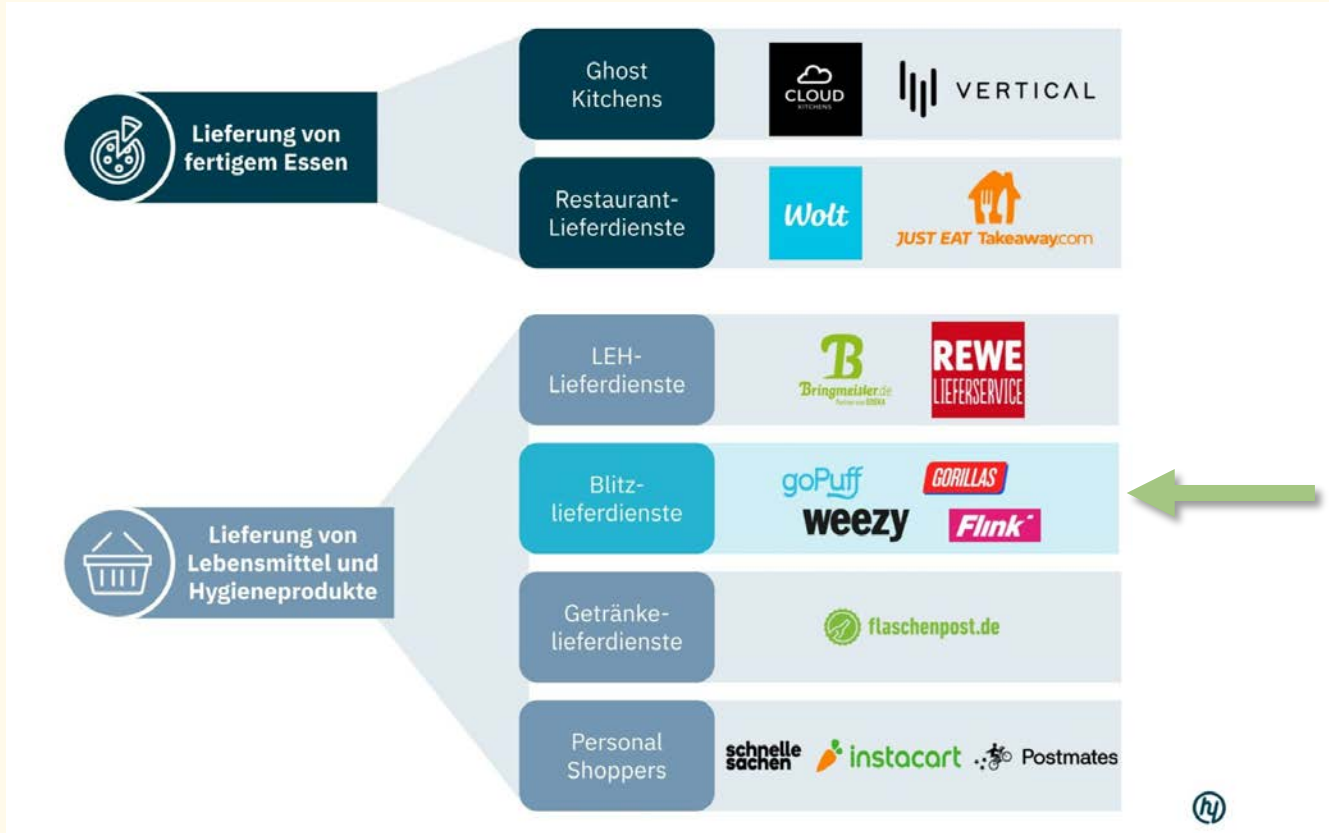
Lieferung von fertigem Essen

Ghost Kitchens

CLOUD KITCHENS

VERTICAL

Restaurant-Lieferdienste

Wolt

JUST EAT Takeaway.com

Lieferung von Lebensmittel und Hygieneprodukte

LEH-Lieferdienste

Bringmeister.de

REWE LIEFERSERVICE

Blitz-lieferdienste

goPuff

GORILLAS

weezy

Flink

Getränke-lieferdienste

flaschenpost.de

Personal Shoppers

schnelle sachen

instacart

Postmates